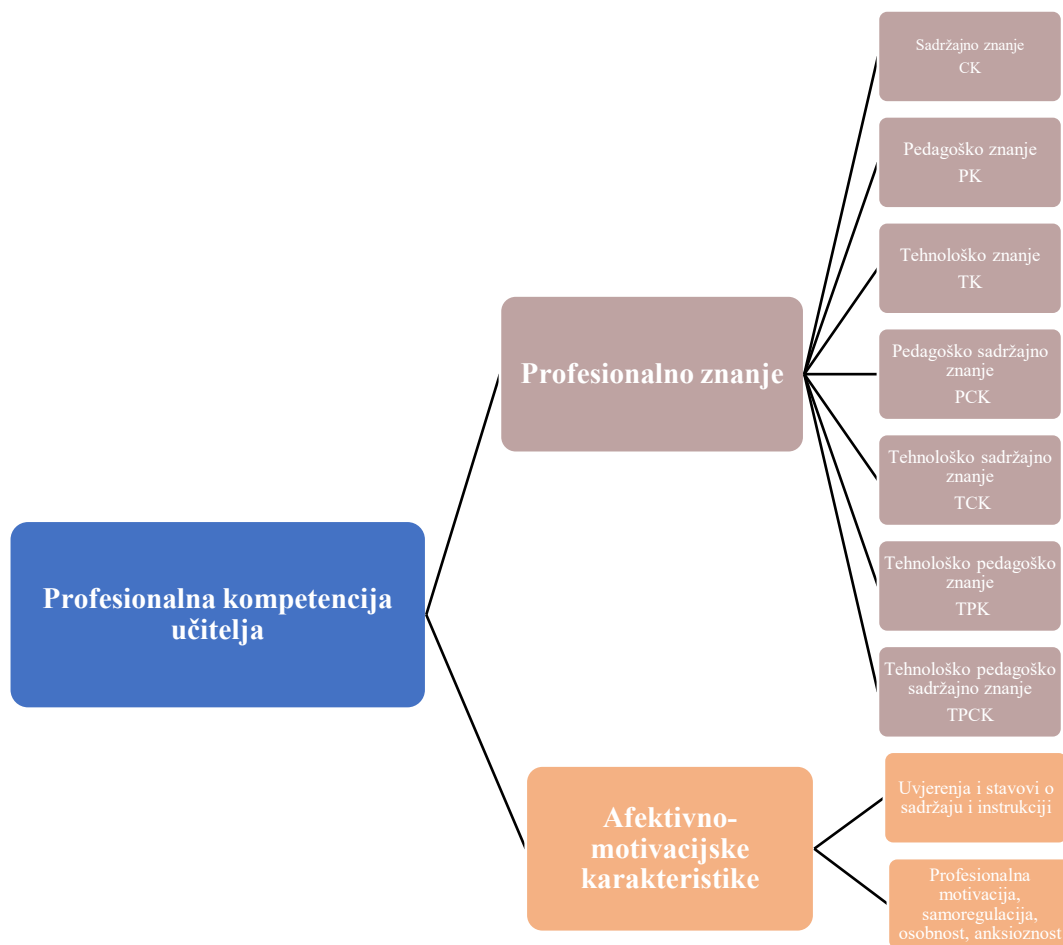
Profesionalna kompetencija učitelja

Profesionalno znanje

Sadržajno znanje CK

Pedagoško znanje PK

Tehnološko znanje TK

Pedagoško sadržajno znanje PCK

Tehnološko sadržajno znanje TCK

Tehnološko pedagoško znanje TPK

Tehnološko pedagoško sadržajno znanje TPCK

Afektivno-motivacijske karakteristike

Uvjerenja i stavovi o sadržaju i instrukciji

Profesionalna motivacija, samoregulacija, osobnost, anksioznost